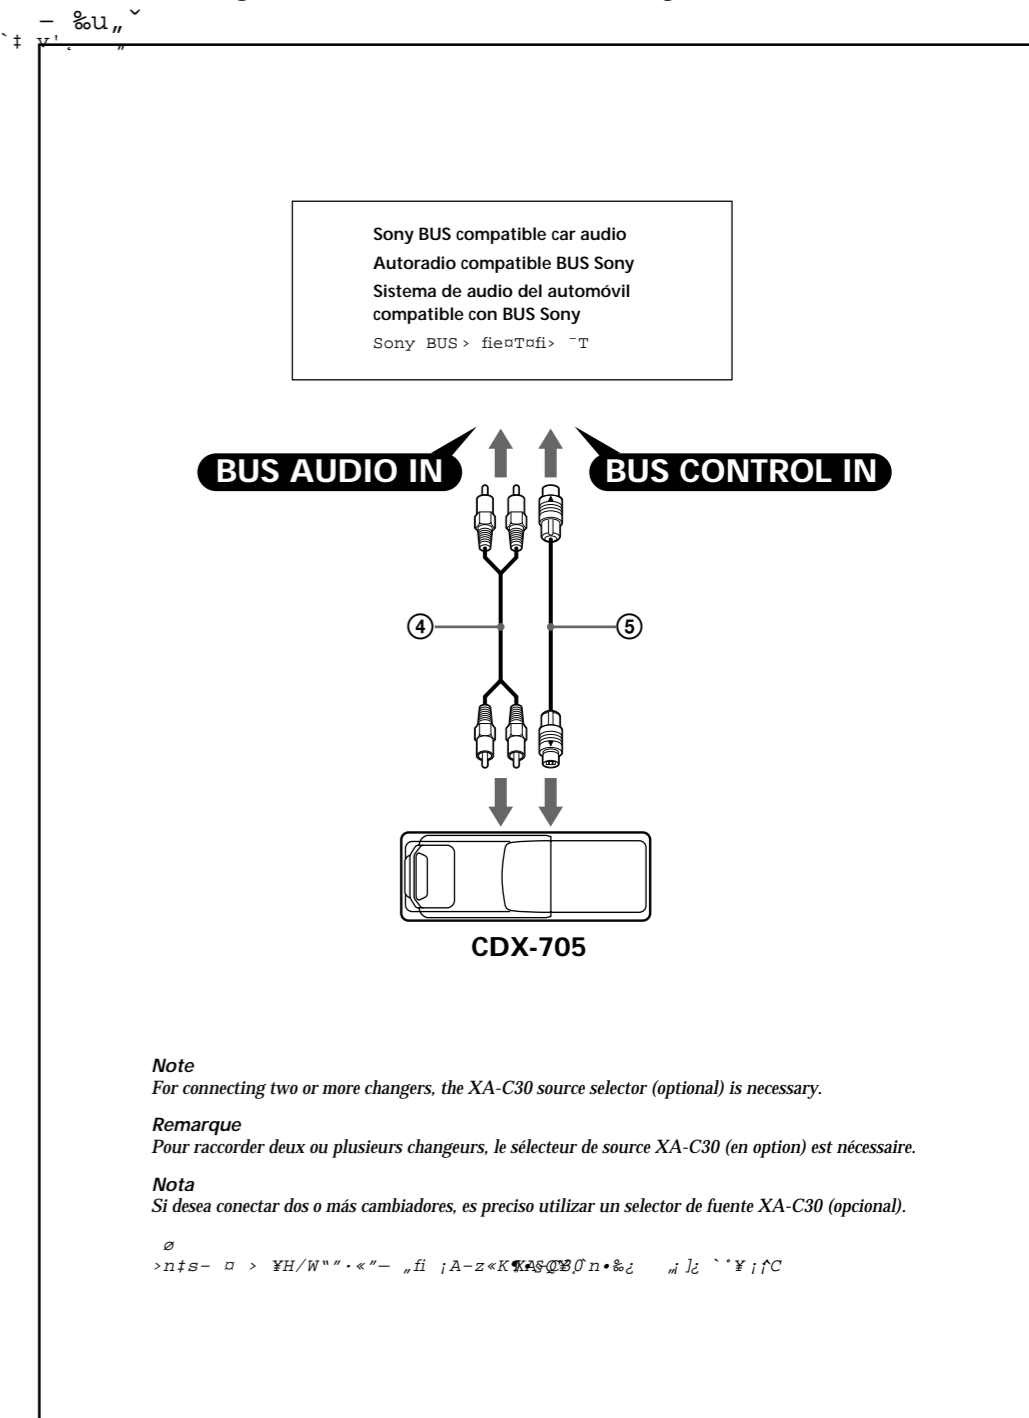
– ‰u„ˇ
`‡ v'¦ ″

Sony BUS compatible car audio
Autoradio compatible BUS Sony
Sistema de audio del automóvil compatible con BUS Sony
Sony BUS › fie¤T¤fi› ¯T

BUS AUDIO IN
BUS CONTROL IN

4
5

CDX-705

Note
For connecting two or more changers, the XA-C30 source selector (optional) is necessary.

Remarque
Pour raccorder deux ou plusieurs changeurs, le sélecteur de source XA-C30 (en option) est nécessaire.

Nota
Si desea conectar dos o más cambiadores, es preciso utilizar un selector de fuente XA-C30 (opcional).

ø
›n‡s– ¤ › ¥H/W"″·«″– „fi ¡A–z«K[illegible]n•‰¿ „¡]¿ ``˚¥¡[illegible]C